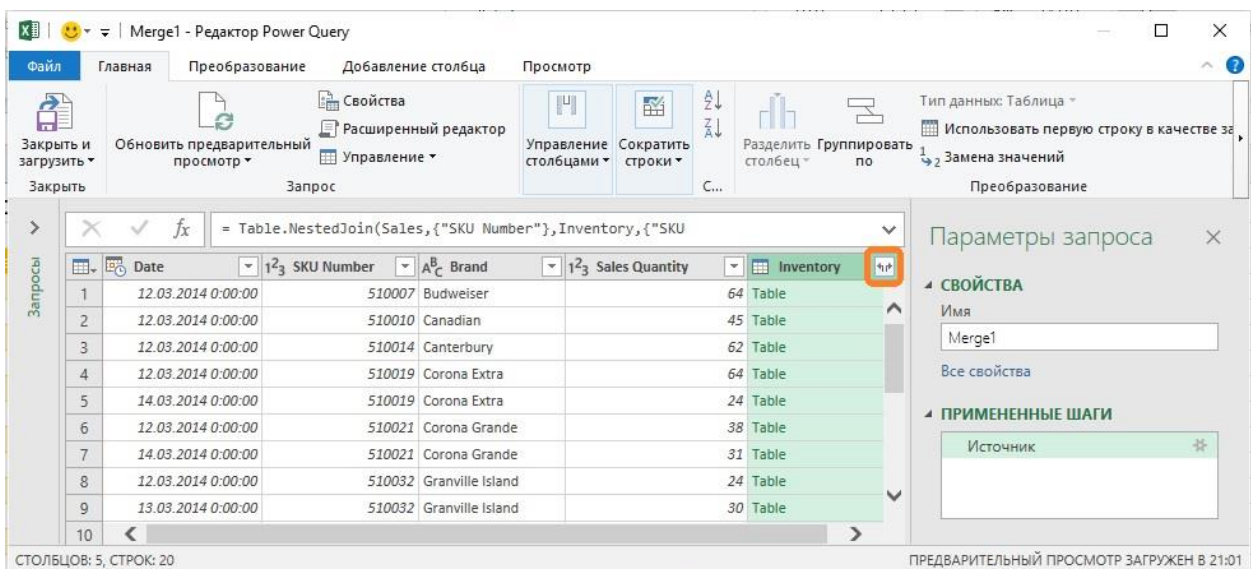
Merge1 - Редактор Power Query

Файл | Главная | Преобразование | Добавление столбца | Просмотр

Закрыть и загрузить ▾
Закрыть

Обновить предварительный просмотр ▾
Свойства
Расширенный редактор
Управление ▾
Запрос

Управление столбцами ▾
Сократить строки ▾
С...

Разделить столбец ▾
Группировать по

Тип данных: Таблица ▾
Использовать первую строку в качестве за
Замена значений
Преобразование

Запросы

= Table.NestedJoin(Sales,{"SKU Number"},Inventory,{"SKU

| | Date | SKU Number | Brand | Sales Quantity | Inventory |
|---|---|---|---|---|---|
| 1 | 12.03.2014 0:00:00 | 510007 | Budweiser | 64 | Table |
| 2 | 12.03.2014 0:00:00 | 510010 | Canadian | 45 | Table |
| 3 | 12.03.2014 0:00:00 | 510014 | Canterbury | 62 | Table |
| 4 | 12.03.2014 0:00:00 | 510019 | Corona Extra | 64 | Table |
| 5 | 14.03.2014 0:00:00 | 510019 | Corona Extra | 24 | Table |
| 6 | 12.03.2014 0:00:00 | 510021 | Corona Grande | 38 | Table |
| 7 | 14.03.2014 0:00:00 | 510021 | Corona Grande | 31 | Table |
| 8 | 12.03.2014 0:00:00 | 510032 | Granville Island | 24 | Table |
| 9 | 13.03.2014 0:00:00 | 510032 | Granville Island | 30 | Table |
| 10 | | | | | |

Параметры запроса
СВОЙСТВА
Имя
Merge1
Все свойства
ПРИМЕНЕННЫЕ ШАГИ
Источник

СТОЛБЦОВ: 5, СТРОК: 20
ПРЕДВАРИТЕЛЬНЫЙ ПРОСМОТР ЗАГРУЖЕН В 21:01